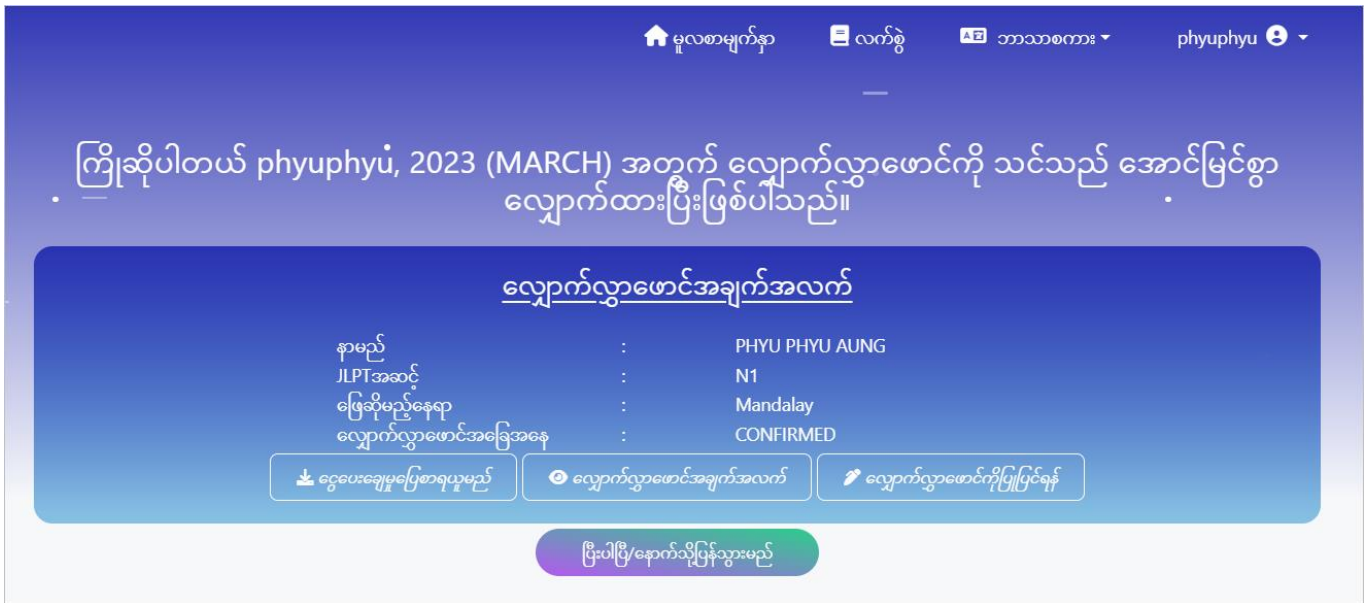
မူလစာမျက်နှာ လက်စွဲ ဘာသာစကား phyuphyu

ကြိုဆိုပါတယ် phyuphyu, 2023 (MARCH) အတွက် လျှောက်လွှာဖောင်ကို သင်သည် အောင်မြင်စွာ လျှောက်ထားပြီးဖြစ်ပါသည်။

လျှောက်လွှာဖောင်အချက်အလက်

| | | |
|---|---|---|
| နာမည် | : | PHYU PHYU AUNG |
| JLPTအဆင့် | : | N1 |
| ဖြေဆိုမည့်နေရာ | : | Mandalay |
| လျှောက်လွှာဖောင်အခြေအနေ | : | CONFIRMED |

ငွေပေးချေမှုပြေစာရယူမည် လျှောက်လွှာဖောင်အချက်အလက် လျှောက်လွှာဖောင်ကိုပြုပြင်ရန်

ပြီးပါပြီ/နောက်သို့ပြန်သွားမည်